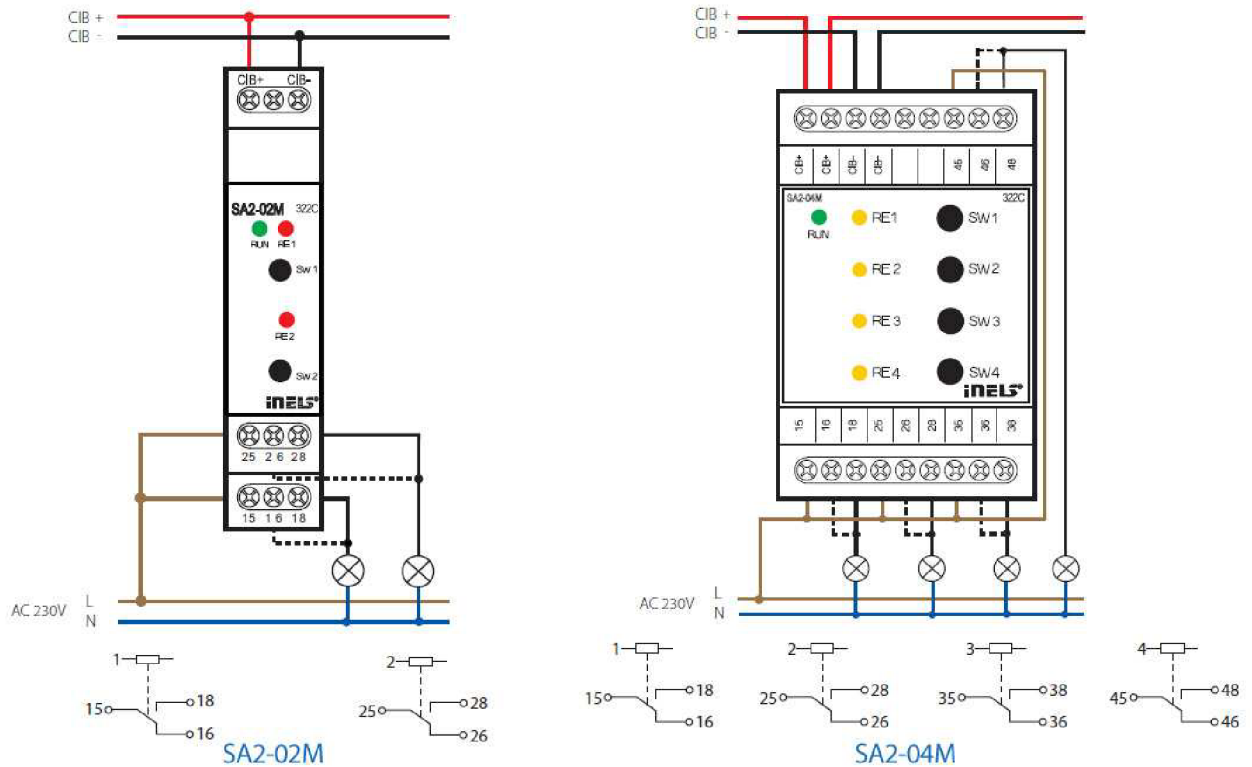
CIB +
CIB -
CIB+ CIB-
SA2-02M 322C
RUN RE1
Sw 1
RE2
Sw 2
iNELS
25 26 28
15 16 18
AC 230V L
N
1
15 18
16
2
25 28
26
SA2-02M

CIB +
CIB -
CIB+ CIB+ CIB- CIB- 45 46 48
SA2-04M 322C
RUN
RE1 SW1
RE2 SW2
RE3 SW3
RE4 SW4
iNELS
15 16 18 25 26 28 35 36 38
AC 230V L
N
1
15 18
16
2
25 28
26
3
35 38
36
4
45 48
46
SA2-04M